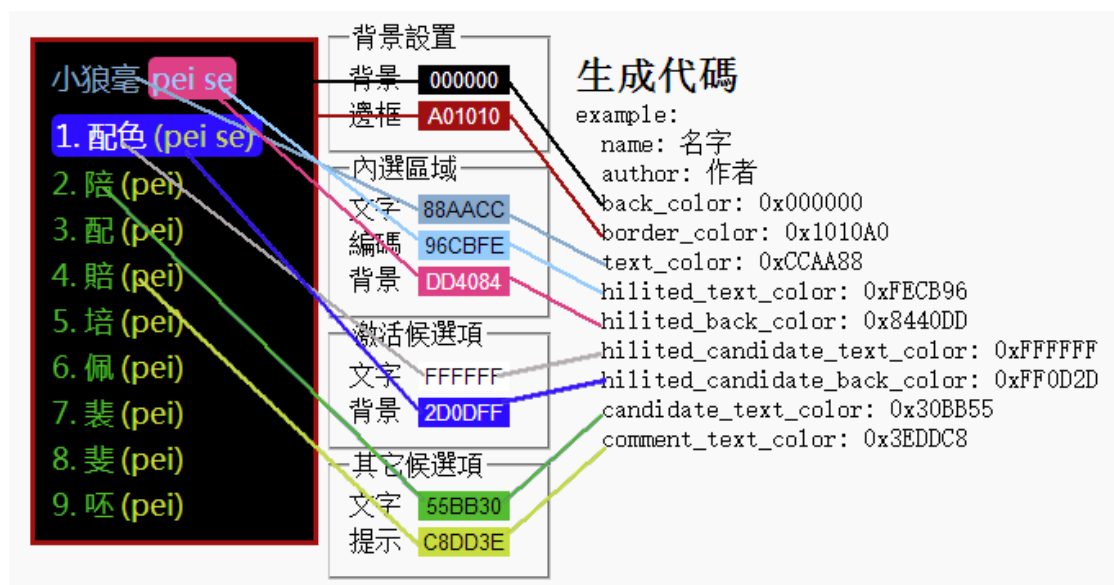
小狼毫 pei se
1. 配色 (pei se)
2. 陪 (pei)
3. 配 (pei)
4. 賠 (pei)
5. 培 (pei)
6. 佩 (pei)
7. 裴 (pei)
8. 斐 (pei)
9. 呸 (pei)

背景設置
背景 000000
邊框 A01010

內選區域
文字 88AACC
編碼 96CBFE
背景 DD4084

激活候選項
文字 FFFFFF
背景 2D0DFF

其它候選項
文字 55BB30
提示 C8DD3E

生成代碼
example:
name: 名字
author: 作者
back_color: 0x000000
border_color: 0x1010A0
text_color: 0xCCAA88
hilited_text_color: 0xFECB96
hilited_back_color: 0x8440DD
hilited_candidate_text_color: 0xFFFFFF
hilited_candidate_back_color: 0xFF0D2D
candidate_text_color: 0x30BB55
comment_text_color: 0x3EDDC8